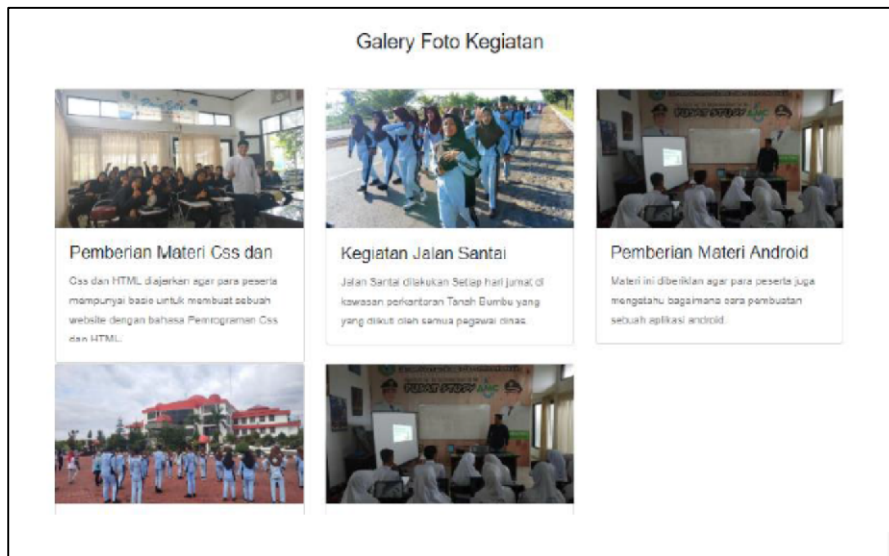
Galery Foto Kegiatan

Pemberian Materi Css dan

Css dan HTML diajarkan agar para peserta mempunyai basic untuk membuat sebuah website dengan bahasa Pemrograman Css dan HTML.

Kegiatan Jalan Santai

Jalan Santai dilakukan Setiap hari jumat di kawasan perkantoran Tanah Bumbu yang yang diikuti oleh semua pegawai dinas.

Pemberian Materi Android

Materi ini diberikan agar para peserta juga mengetahu bagaimana cara pembuatan sebuah aplikasi android.